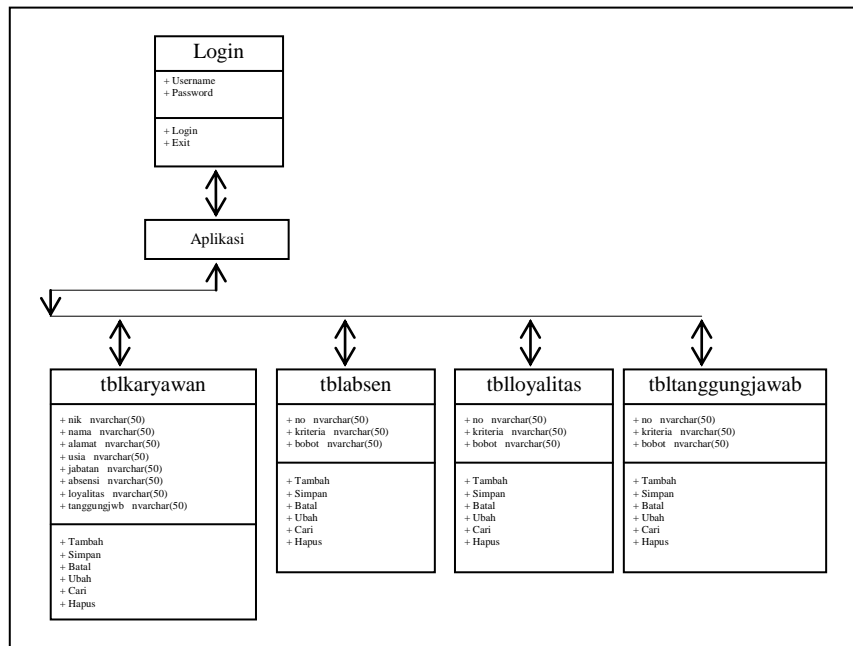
Login

+ Username
+ Password

+ Login
+ Exit

Aplikasi

tblkaryawan

+ nik nvarchar(50)
+ nama nvarchar(50)
+ alamat nvarchar(50)
+ usia nvarchar(50)
+ jabatan nvarchar(50)
+ absensi nvarchar(50)
+ loyalitas nvarchar(50)
+ tanggungjwb nvarchar(50)

+ Tambah
+ Simpan
+ Batal
+ Ubah
+ Cari
+ Hapus

tblabsen

+ no nvarchar(50)
+ kriteria nvarchar(50)
+ bobot nvarchar(50)

+ Tambah
+ Simpan
+ Batal
+ Ubah
+ Cari
+ Hapus

tblloyalitas

+ no nvarchar(50)
+ kriteria nvarchar(50)
+ bobot nvarchar(50)

+ Tambah
+ Simpan
+ Batal
+ Ubah
+ Cari
+ Hapus

tbltanggungjawab

+ no nvarchar(50)
+ kriteria nvarchar(50)
+ bobot nvarchar(50)

+ Tambah
+ Simpan
+ Batal
+ Ubah
+ Cari
+ Hapus